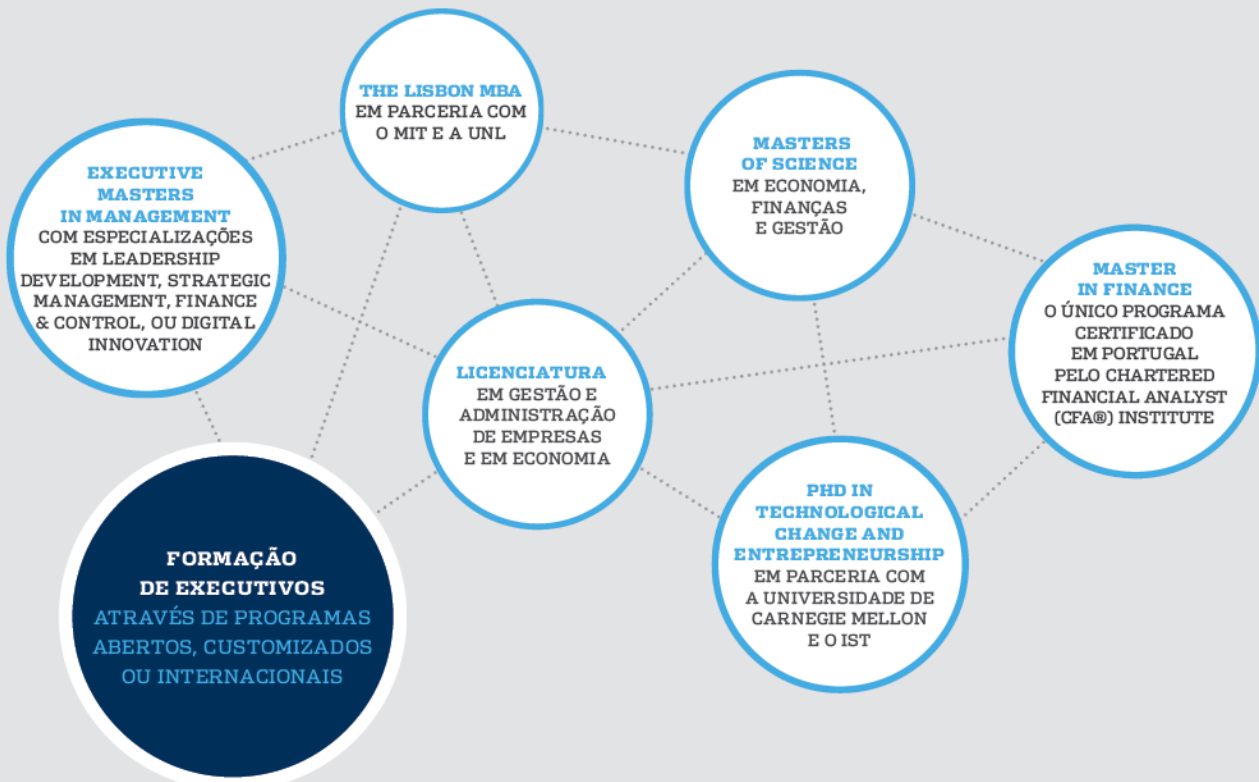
THE LISBON MBA
EM PARCERIA COM O MIT E A UNL

EXECUTIVE MASTERS IN MANAGEMENT
COM ESPECIALIZAÇÕES EM LEADERSHIP DEVELOPMENT, STRATEGIC MANAGEMENT, FINANCE & CONTROL, OU DIGITAL INNOVATION

MASTERS OF SCIENCE
EM ECONOMIA, FINANÇAS E GESTÃO

MASTER IN FINANCE
O ÚNICO PROGRAMA CERTIFICADO EM PORTUGAL PELO CHARTERED FINANCIAL ANALYST (CFA®) INSTITUTE

LICENCIATURA
EM GESTÃO E ADMINISTRAÇÃO DE EMPRESAS E EM ECONOMIA

PHD IN TECHNOLOGICAL CHANGE AND ENTREPRENEURSHIP
EM PARCERIA COM A UNIVERSIDADE DE CARNEGIE MELLON E O IST

FORMAÇÃO DE EXECUTIVOS
ATRAVÉS DE PROGRAMAS ABERTOS, CUSTOMIZADOS OU INTERNACIONAIS